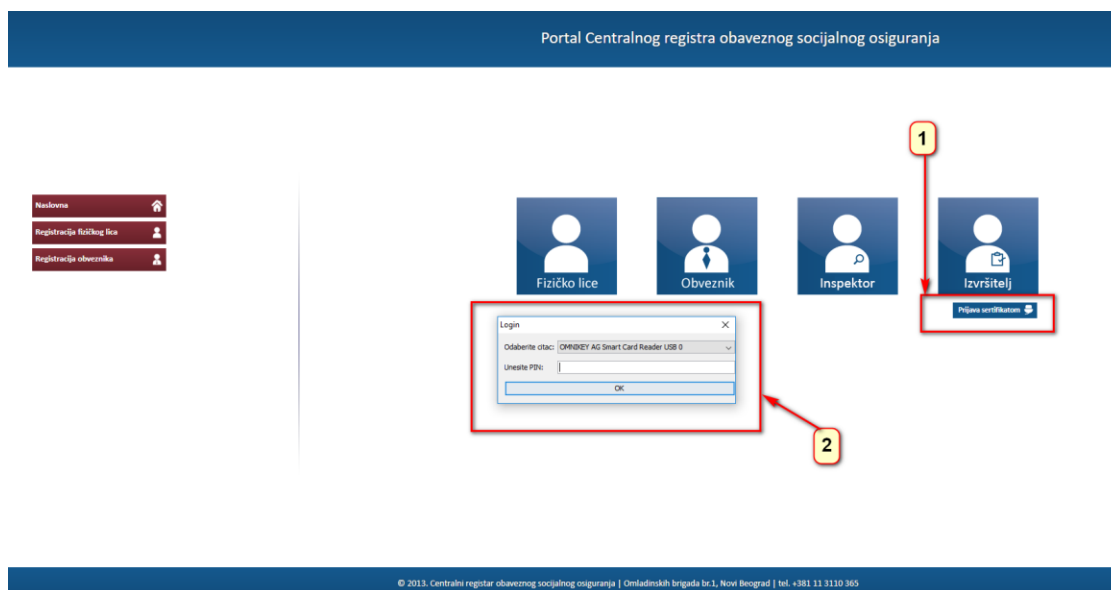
Portal Centralnog registra obaveznog socijalnog osiguranja

Naslovna

Registracija fizičkog lica

Registracija obveznika

1

Fizičko lice

Obveznik

Inspektor

Izvršitelj

Prijava sertifikatom

Login

Odaberite citac: OMNIKEY AG Smart Card Reader USB 0

Unesite PIN:

OK

2

© 2013. Centralni registar obaveznog socijalnog osiguranja | Omladinskih brigada br.1, Novi Beograd | tel. +381 11 3110 365